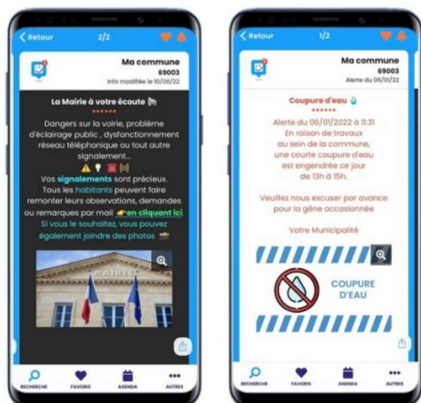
Retour 2/2

Ma commune
69003
Info modifiée le 10/06/22

La Mairie à votre écoute

Dangers sur la voirie, problème d'éclairage public , dysfonctionnement réseau téléphonique ou tout autre signalement...

Vos signalements sont précieux. Tous les habitants peuvent faire remonter leurs observations, demandes ou remarques par mail en cliquant ici. Si vous le souhaitez, vous pouvez également joindre des photos

MAIRIE

RECHERCHE FAVORIS AGENDA AUTRES

Retour 1/2

Ma commune
69003
Alerte du 06/01/22

Coupure d'eau

Alerte du 06/01/2022 à 11:31
En raison de travaux au sein de la commune, une courte coupure d'eau est engendrée ce jour de 13h à 15h.

Veuillez nous excuser par avance pour la gêne occasionnée

Votre Municipalité

COUPURE D'EAU

RECHERCHE FAVORIS AGENDA AUTRES